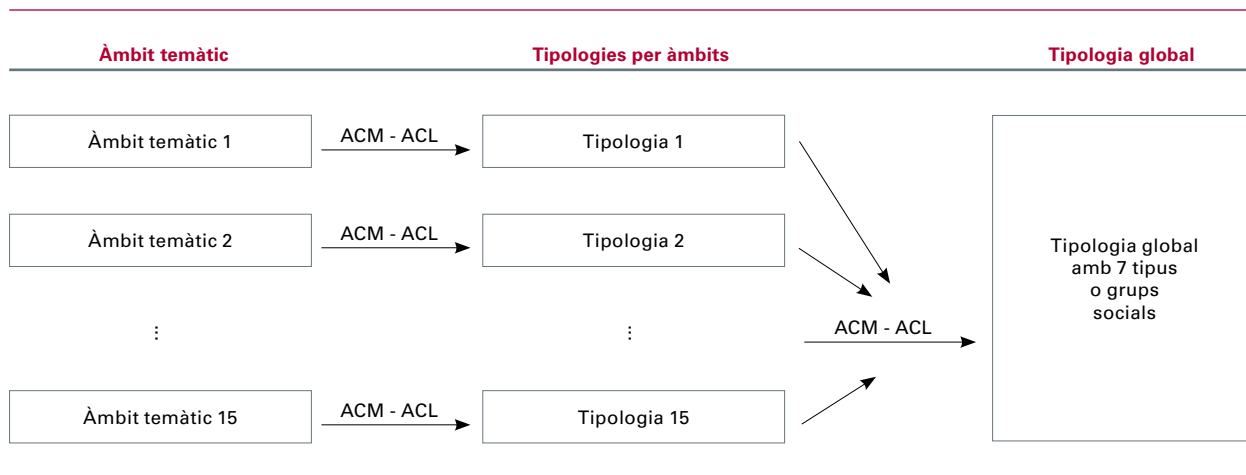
Àmbit temàtic

Tipologies per àmbits

Tipologia global

Àmbit temàtic 1

ACM - ACL

Tipologia 1

Àmbit temàtic 2

ACM - ACL

Tipologia 2

⋮

⋮

Àmbit temàtic 15

ACM - ACL

Tipologia 15

ACM - ACL

Tipologia global amb 7 tipus o grups socials